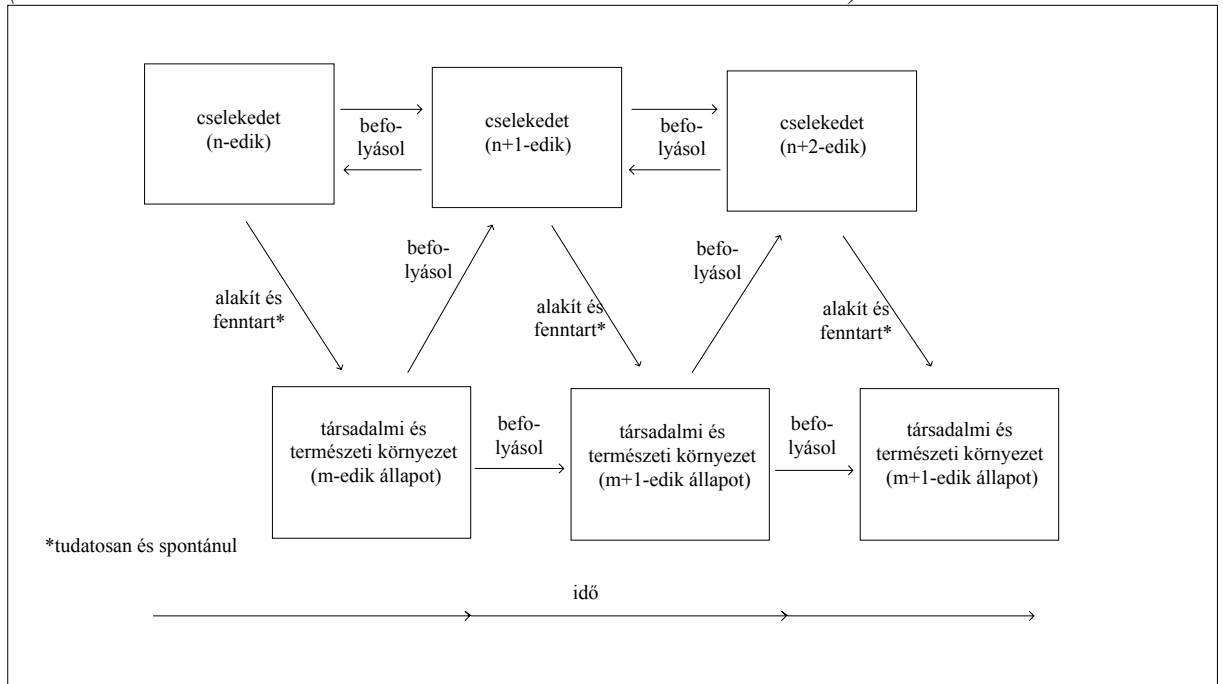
cselekedet
(n-edik)

befolyásol

cselekedet
(n+1-edik)

befolyásol

cselekedet
(n+2-edik)

alakít és fenntart*

befolyásol

alakít és fenntart*

befolyásol

alakít és fenntart*

társadalmi és természeti környezet
(m-edik állapot)

befolyásol

társadalmi és természeti környezet
(m+1-edik állapot)

befolyásol

társadalmi és természeti környezet
(m+1-edik állapot)

*tudatosan és spontánul

idő